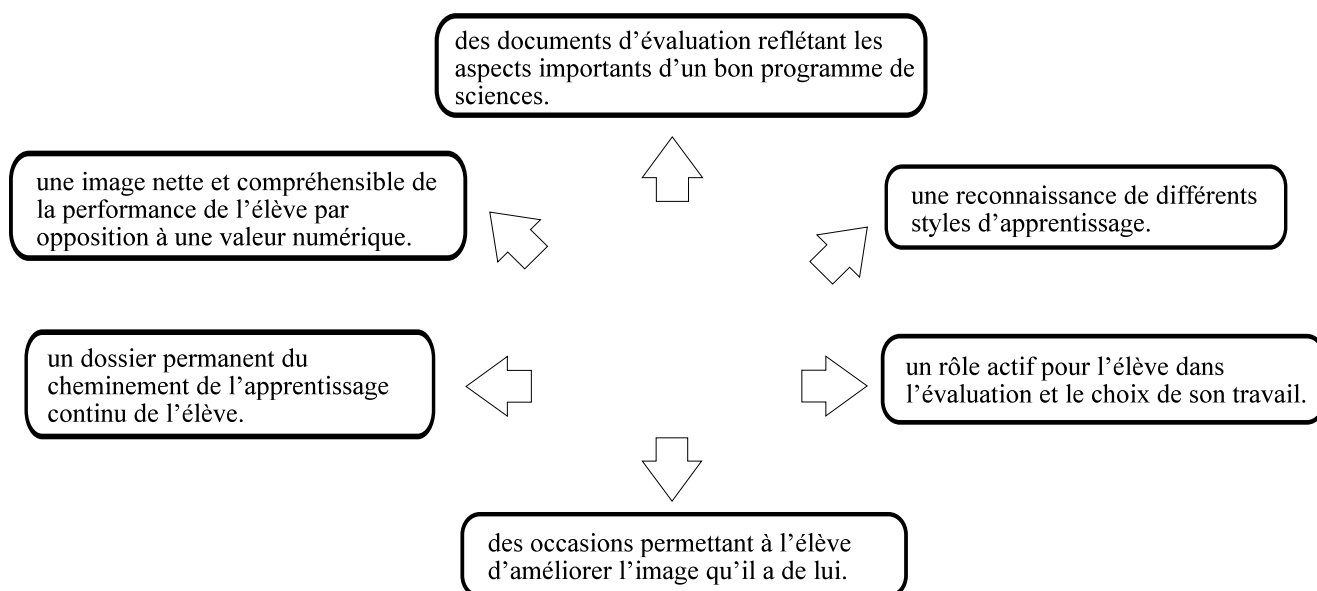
des documents d’évaluation reflétant les aspects importants d’un bon programme de sciences.

une image nette et compréhensible de la performance de l’élève par opposition à une valeur numérique.

une reconnaissance de différents styles d’apprentissage.

un dossier permanent du cheminement de l’apprentissage continu de l’élève.

un rôle actif pour l’élève dans l’évaluation et le choix de son travail.

des occasions permettant à l’élève d’améliorer l’image qu’il a de lui.